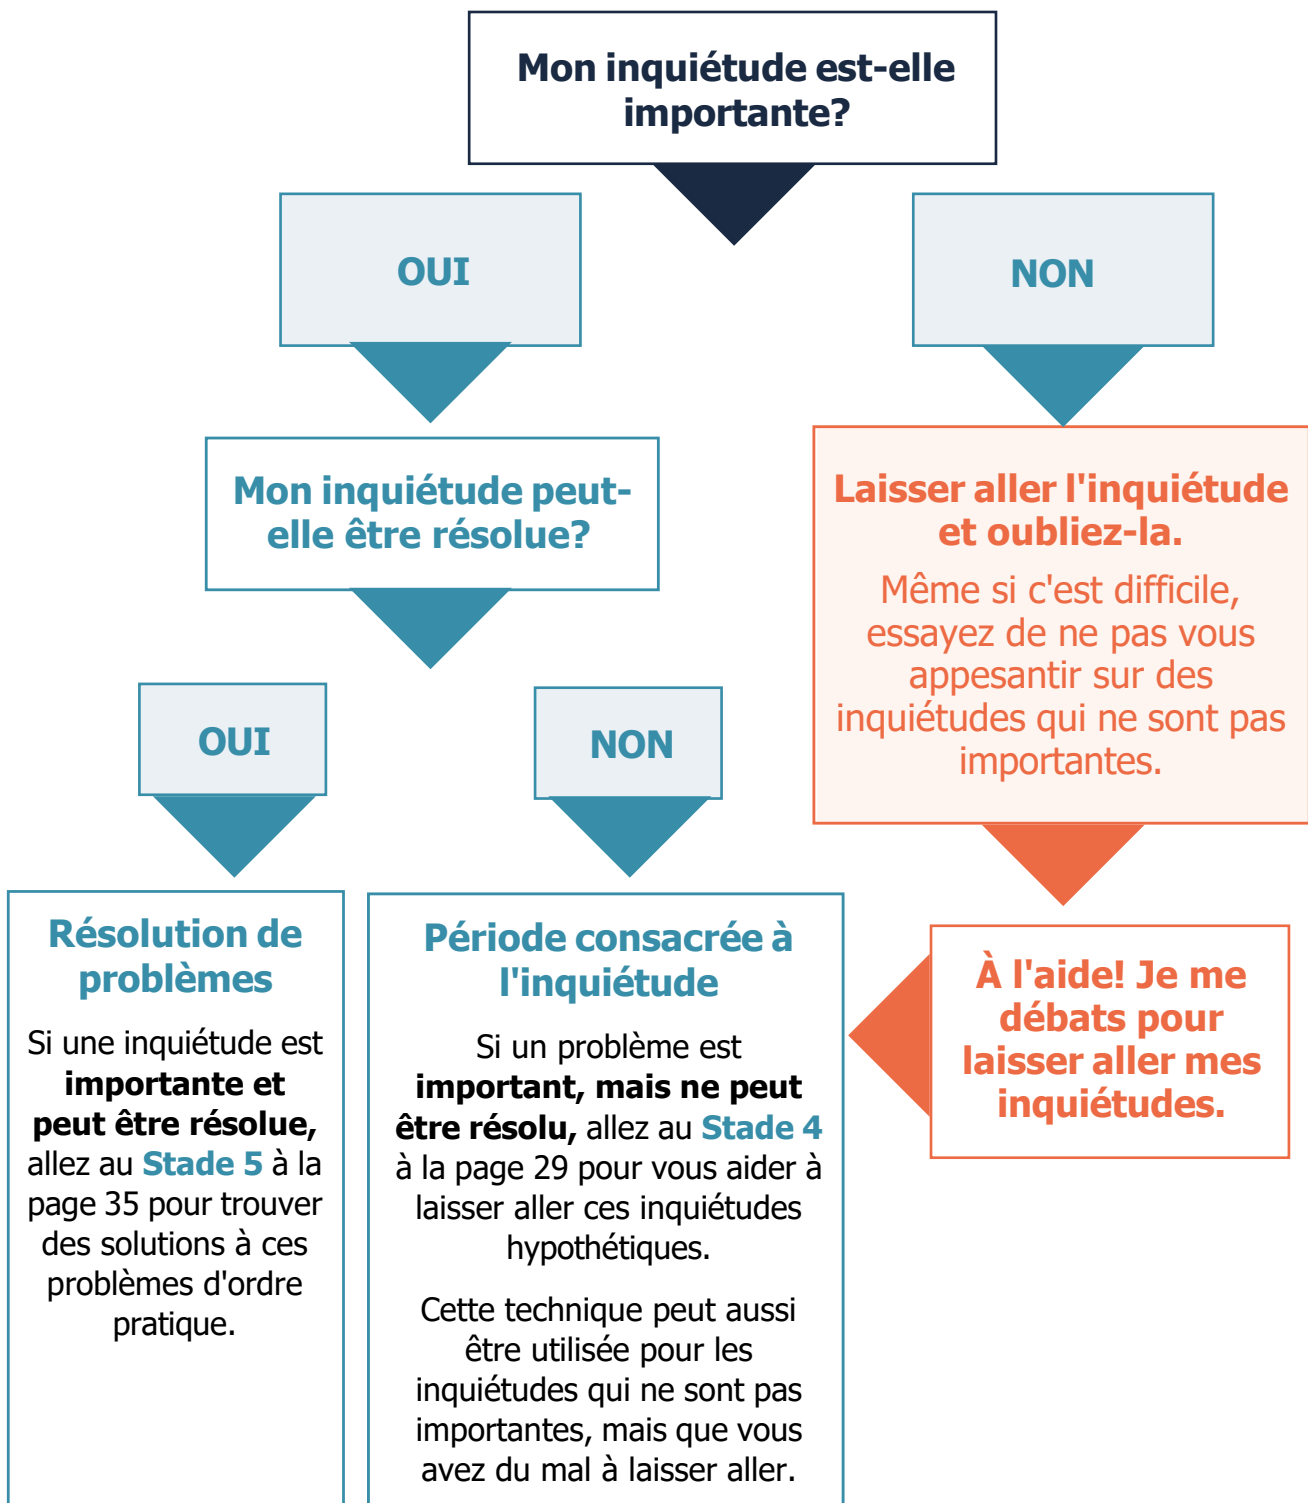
Mon inquiétude est-elle importante?

OUI

NON

Mon inquiétude peut-elle être résolue?

Laisser aller l'inquiétude et oubliez-la.

Même si c'est difficile, essayez de ne pas vous appesantir sur des inquiétudes qui ne sont pas importantes.

OUI

NON

Résolution de problèmes

Si une inquiétude est **importante et peut être résolue,** allez au **Stade 5** à la page 35 pour trouver des solutions à ces problèmes d'ordre pratique.

Période consacrée à l'inquiétude

Si un problème est **important, mais ne peut être résolu,** allez au **Stade 4** à la page 29 pour vous aider à laisser aller ces inquiétudes hypothétiques.

Cette technique peut aussi être utilisée pour les inquiétudes qui ne sont pas importantes, mais que vous avez du mal à laisser aller.

À l'aide! Je me débats pour laisser aller mes inquiétudes.